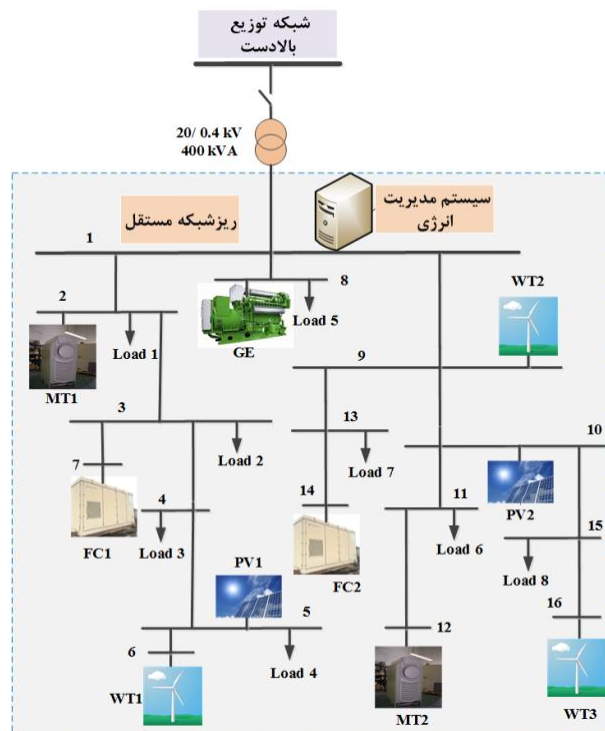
شبکه توزیع بالادست

20/ 0.4 kV
400 kVA

سیستم مدیریت انرژی

ریزشبکه مستقل

1

8

WT2

2

Load 5

Load 1

GE

9

MT1

3

13

10

7

Load 2

Load 7

14

11

PV2

4

FC1

Load 3

15

Load 6

PV1

FC2

Load 8

5

16

12

6

Load 4

WT1

MT2

WT3